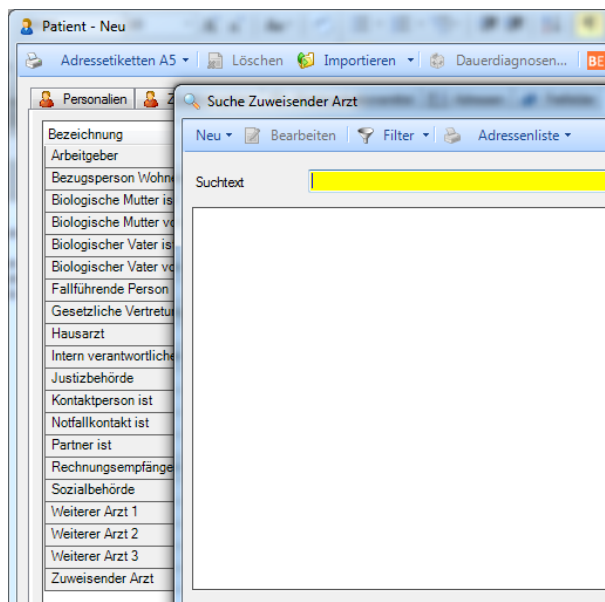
Patient - Neu

Adressetiketten A5 ▾ Löschen Importieren ▾ Dauerdiagnosen... BE

Personalien Z

Bezeichnung
Arbeitgeber
Bezugsperson Wohne
Biologische Mutter is
Biologische Mutter vo
Biologischer Vater is
Biologischer Vater vo
Fallführende Person
Gesetzliche Vertretu
Hausarzt
Intern verantwortliche
Justizbehörde
Kontaktperson ist
Notfallkontakt ist
Partner ist
Rechnungsempfänge
Sozialbehörde
Weiterer Arzt 1
Weiterer Arzt 2
Weiterer Arzt 3
Zuweisender Arzt

Suche Zuweisender Arzt

Neu ▾ Bearbeiten Filter ▾ Adressenliste ▾

Suchtext